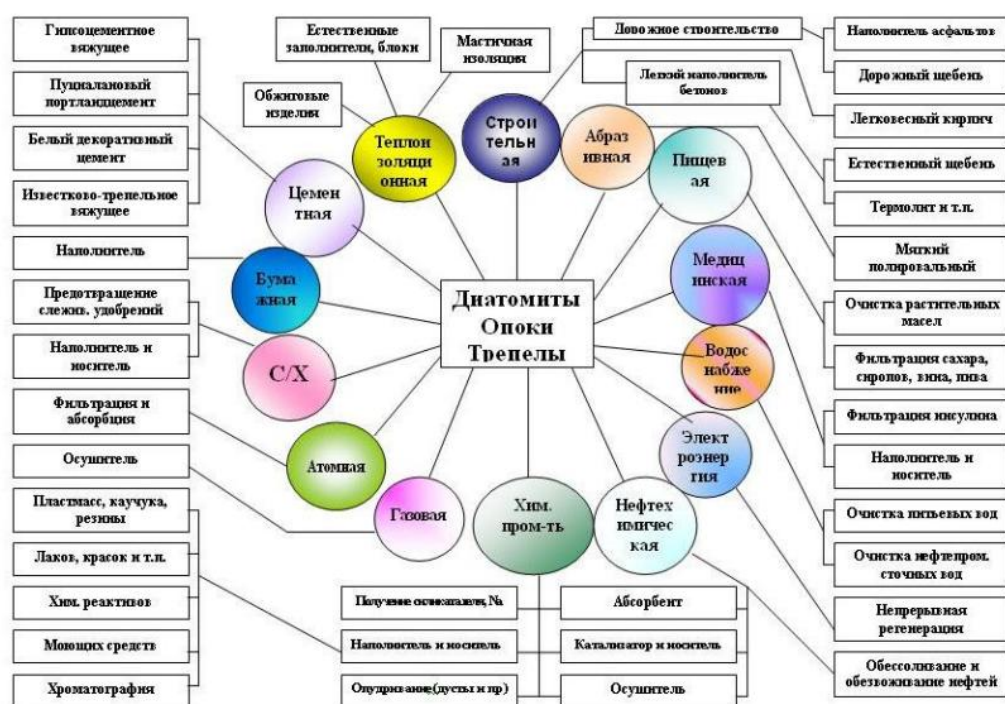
Диатомиты
Опоки
Трепелы

Гипсоцементное вяжущее

Пуццалановый портландцемент

Белый декоративный цемент

Известково-трепельное вяжущее

Цементная

Наполнитель

Бумажная

Предотвращение слежив. удобрений

Наполнитель и носитель

С/Х

Фильтрация и абсорбция

Атомная

Осушитель

Газовая

Пластмасс, каучука, резины

Лаков, красок и т.п.

Хим. реактивов

Моющих средств

Хроматография

Естественные заполнители, блоки

Мастичная изоляция

Обжиговые изделия

Теплоизоляционная

Строительная

Абразивная

Пищевая

Медицинская

Водоснабжение

Электроэнергия

Нефтехимическая

Хим. пром-ть

Дорожное строительство

Легкий наполнитель бетонов

Наполнитель асфальтов

Дорожный щебень

Легковесный кирпич

Естественный щебень

Термолит и т.п.

Мягкий полировальный

Очистка растительных масел

Фильтрация сахара, сиропов, вина, пива

Фильтрация инсулина

Наполнитель и носитель

Очистка питьевых вод

Очистка нефтепром. сточных вод

Непрерывная регенерация

Обессоливание и обезвоживание нефтей

Получение осушителя, Na

Наполнитель и носитель

Опудривание (дусты и пр)

Абсорбент

Катализатор и носитель

Осушитель